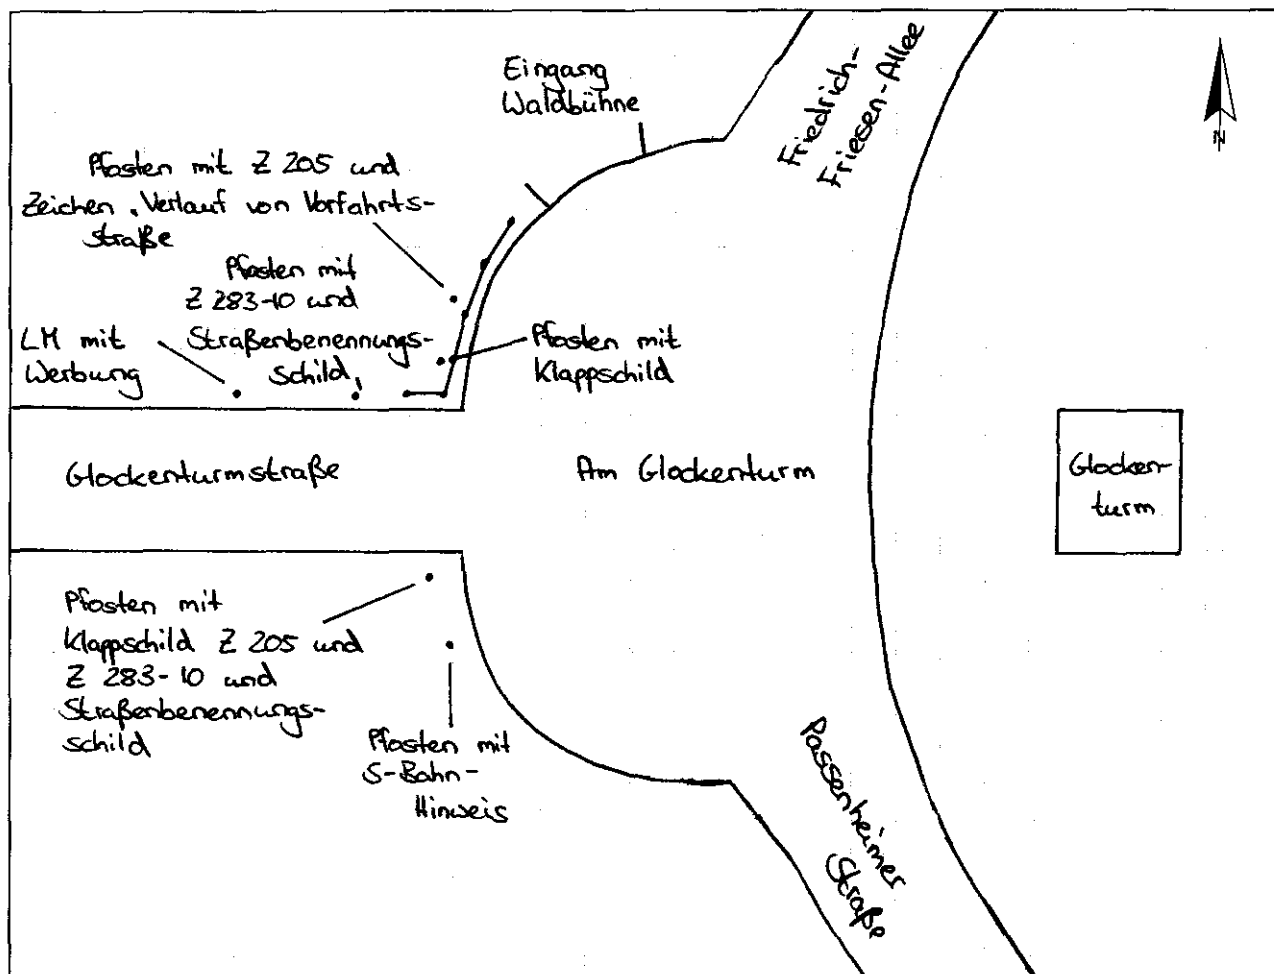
Eingang Waldbühne

Friedrich-Friesen-Allee

N

Pfosten mit Z 205 und Zeichen „Verlauf von Vorfahrtsstraße

Pfosten mit Z 283-10 und Straßenbenennungsschild

LM mit Werbung

Pfosten mit Klappschild

Glockenturmstraße

Am Glockenturm

Glockenturm

Pfosten mit Klappschild Z 205 und Z 283-10 und Straßenbenennungsschild

Pfosten mit S-Bahn-Hinweis

Passenheimer Straße